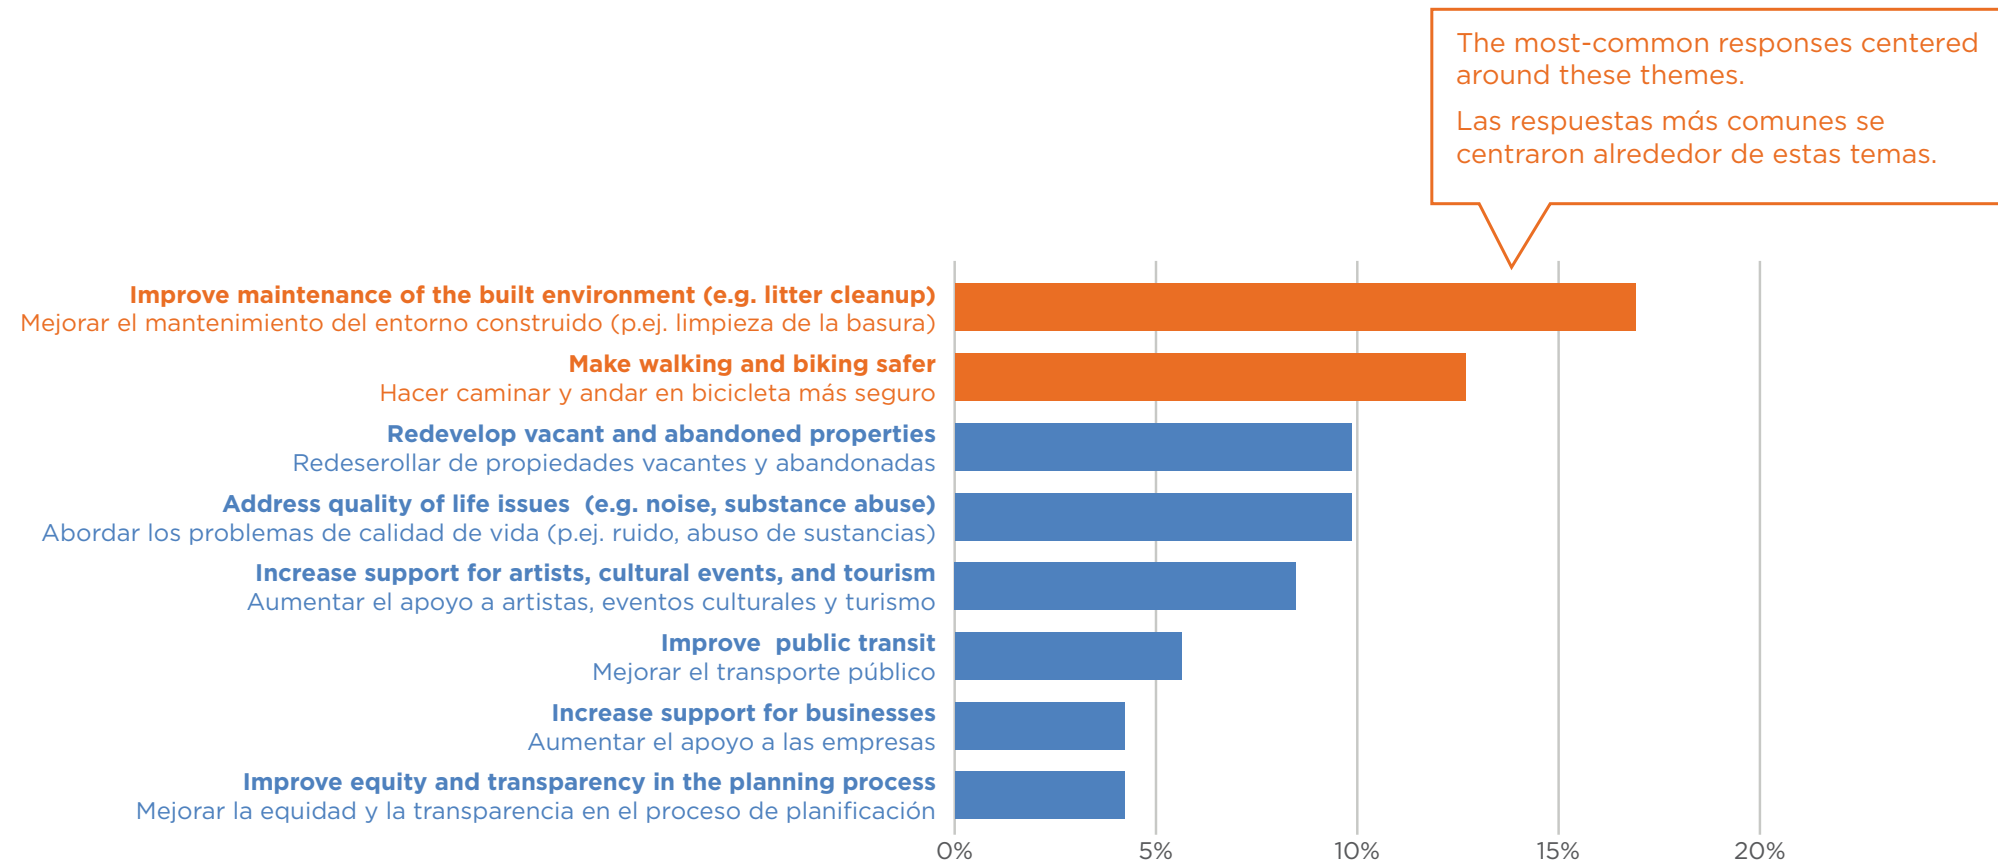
The most-common responses centered around these themes.

Las respuestas más comunes se centraron alrededor de estas temas.

**Improve maintenance of the built environment (e.g. litter cleanup)**
Mejorar el mantenimiento del entorno construido (p.ej. limpieza de la basura)

**Make walking and biking safer**
Hacer caminar y andar en bicicleta más seguro

**Redevelop vacant and abandoned properties**
Redeserollar de propiedades vacantes y abandonadas

**Address quality of life issues (e.g. noise, substance abuse)**
Abordar los problemas de calidad de vida (p.ej. ruido, abuso de sustancias)

**Increase support for artists, cultural events, and tourism**
Aumentar el apoyo a artistas, eventos culturales y turismo

**Improve public transit**
Mejorar el transporte público

**Increase support for businesses**
Aumentar el apoyo a las empresas

**Improve equity and transparency in the planning process**
Mejorar la equidad y la transparencia en el proceso de planificación

0% 5% 10% 15% 20%